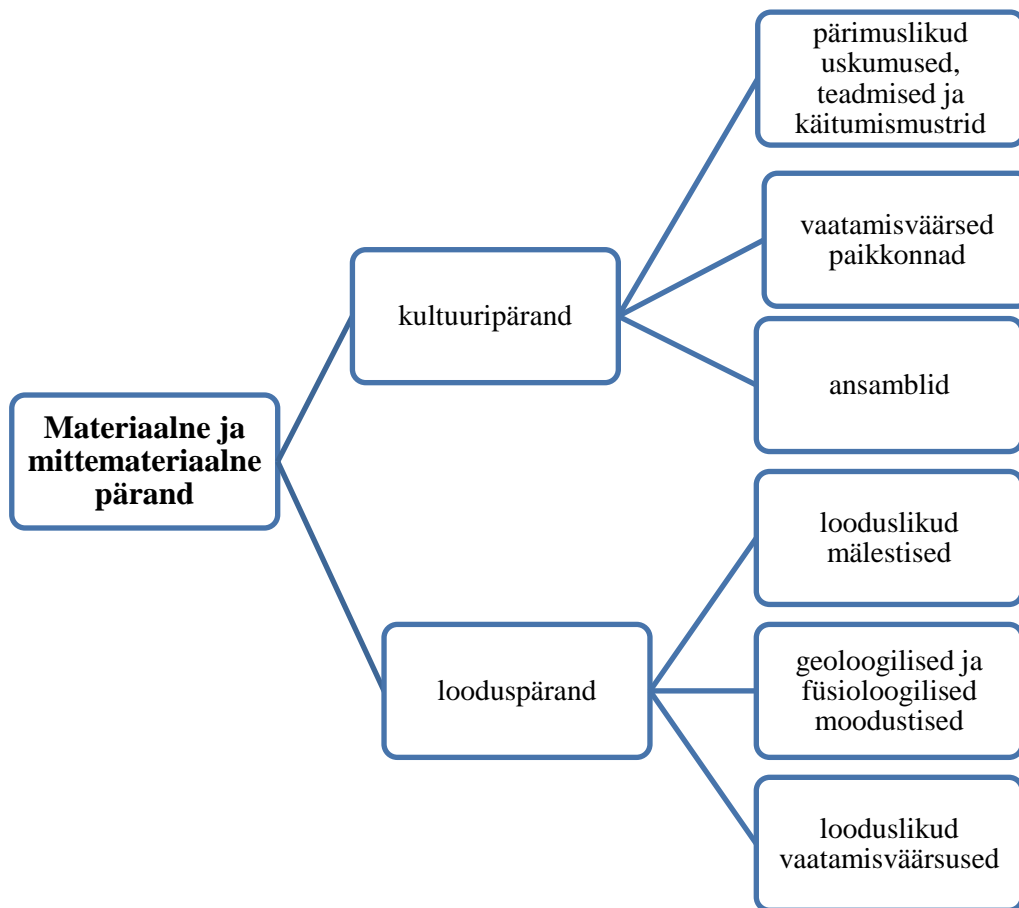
Materiaalne ja mittemateriaalne pärand

kultuuripärand

pärimuslikud uskumused, teadmised ja käitumismustrid

vaatamisväärsed paikkonnad

ansamblid

looduspärand

looduslikud mälestised

geoloogilised ja füsioloogilised moodustised

looduslikud vaatamisväärsused